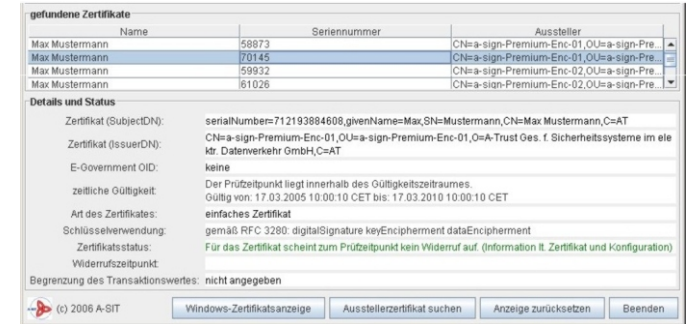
gefundene Zertifikate

| Name | Seriennummer | Aussteller |
|---|---|---|
| Max Mustermann | 58873 | CN=a-sign-Premium-Enc-01,OU=a-sign-Pre... |
| Max Mustermann | 70145 | CN=a-sign-Premium-Enc-01,OU=a-sign-Pre... |
| Max Mustermann | 59932 | CN=a-sign-Premium-Enc-02,OU=a-sign-Pre... |
| Max Mustermann | 61026 | CN=a-sign-Premium-Enc-02,OU=a-sign-Pre... |

Details und Status

| | |
|---|---|
| Zertifikat (SubjectDN): | serialNumber=712193884608,givenName=Max,SN=Mustermann,CN=Max Mustermann,C=AT |
| Zertifikat (IssuerDN): | CN=a-sign-Premium-Enc-01,OU=a-sign-Premium-Enc-01,O=A-Trust Ges. f. Sicherheitssysteme im elektr. Datenverkehr GmbH,C=AT |
| E-Government OID: | keine |
| zeitliche Gültigkeit: | Der Prüfzeitpunkt liegt innerhalb des Gültigkeitszeitraumes. Gültig von: 17.03.2005 10:00:10 CET bis: 17.03.2010 10:00:10 CET |
| Art des Zertifikates: | einfaches Zertifikat |
| Schlüsselverwendung: | gemäß RFC 3280: digitalSignature keyEncipherment dataEncipherment |
| Zertifikatsstatus: | Für das Zertifikat scheint zum Prüfzeitpunkt kein Widerruf auf. (Information lt. Zertifikat und Konfiguration) |
| Widerrufszeitpunkt: | |
| Begrenzung des Transaktionswertes: | nicht angegeben |

(c) 2006 A-SIT

Windows-Zertifikatsanzeige | Ausstellerzertifikat suchen | Anzeige zurücksetzen | Beenden